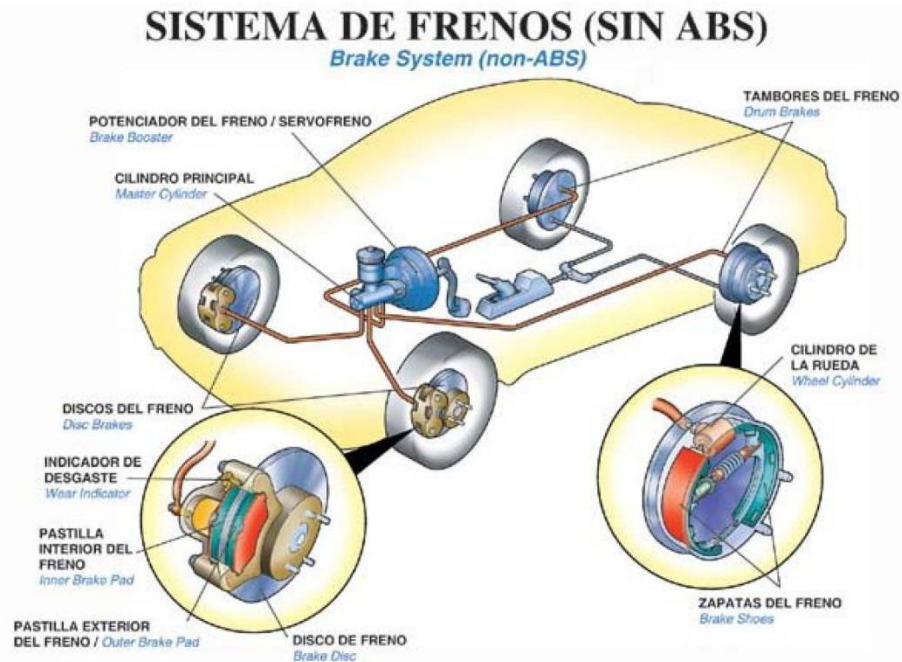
SISTEMA DE FRENOS (SIN ABS)
Brake System (non-ABS)

POTENCIADOR DEL FRENO / SERVOFRENO
Brake Booster

CILINDRO PRINCIPAL
Master Cylinder

TAMBORES DEL FRENO
Drum Brakes

CILINDRO DE LA RUEDA
Wheel Cylinder

DISCOS DEL FRENO
Disc Brakes

INDICADOR DE DESGASTE
Wear Indicator

PASTILLA INTERIOR DEL FRENO
Inner Brake Pad

PASTILLA EXTERIOR DEL FRENO / Outer Brake Pad

DISCO DE FRENO
Brake Disc

ZAPATAS DEL FRENO
Brake Shoes